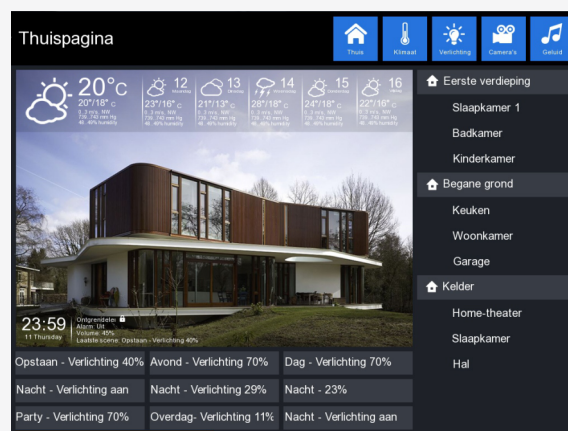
Thuispagina

Thuis
Klimaat
Verlichting
Camera's
Geluid

20°C
20°/18° C
23°/16° C
12
21°/13° C
13
28°/18° C
14
24°/18° C
15
22°/16° C
16

23:59
11 Thursday
Ontgrendelen
Alarm: Uit
Volume: 45%
Laatste scene: Opstaan - Verlichting 40%

Eerste verdieping
Slaapkamer 1
Badkamer
Kinderkamer
Begane grond
Keuken
Woonkamer
Garage
Kelder
Home-theater
Slaapkamer
Hal

Opstaan - Verlichting 40%
Avond - Verlichting 70%
Dag - Verlichting 70%
Nacht - Verlichting aan
Nacht - Verlichting 29%
Nacht - 23%
Party - Verlichting 70%
Overdag- Verlichting 11%
Nacht - Verlichting aan